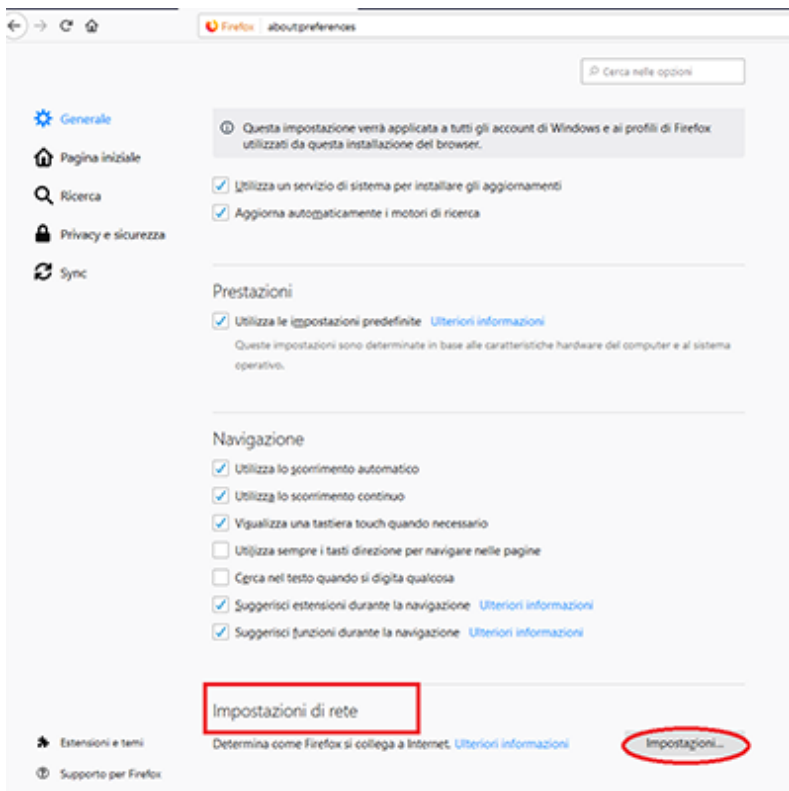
Firefox about:preferences

Cerca nelle opzioni

Generale
Pagina iniziale
Ricerca
Privacy e sicurezza
Sync

ⓘ Questa impostazione verrà applicata a tutti gli account di Windows e ai profili di Firefox utilizzati da questa installazione del browser.

Utilizza un servizio di sistema per installare gli aggiornamenti
Aggiorna automaticamente i motori di ricerca

Prestazioni

Utilizza le impostazioni predefinite Ulteriori informazioni
Queste impostazioni sono determinate in base alle caratteristiche hardware del computer e al sistema operativo.

Navigazione

Utilizza lo scorrimento automatico
Utilizza lo scorrimento continuo
Visualizza una tastiera touch quando necessario
Utilizza sempre i tasti direzione per navigare nelle pagine
Cerca nel testo quando si digita qualcosa
Suggerisci estensioni durante la navigazione Ulteriori informazioni
Suggerisci funzioni durante la navigazione Ulteriori informazioni

Impostazioni di rete

Determina come Firefox si collega a Internet. Ulteriori informazioni
Impostazioni...

Estensioni e temi
Supporto per Firefox